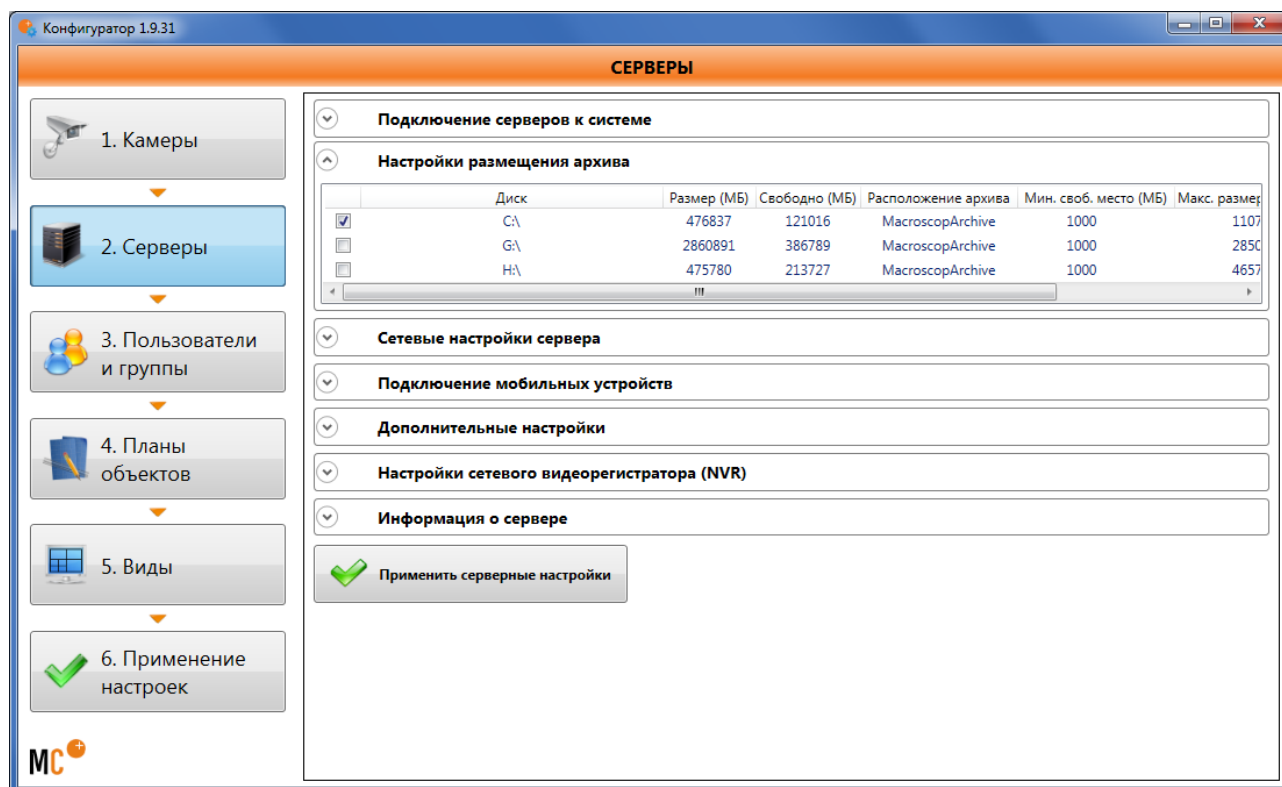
Конфигуратор 1.9.31

СЕРВЕРЫ

1. Камеры

2. Серверы

3. Пользователи и группы

4. Планы объектов

5. Виды

6. Применение настроек

MC

Подключение серверов к системе

Настройки размещения архива

| | Диск | Размер (МБ) | Свободно (МБ) | Расположение архива | Мин. своб. место (МБ) | Макс. размер |
|---|---|---|---|---|---|---|
| ☑ | C:\ | 476837 | 121016 | MacroscopArchive | 1000 | 1107 |
| ☐ | G:\ | 2860891 | 386789 | MacroscopArchive | 1000 | 2850 |
| ☐ | H:\ | 475780 | 213727 | MacroscopArchive | 1000 | 4657 |

Сетевые настройки сервера

Подключение мобильных устройств

Дополнительные настройки

Настройки сетевого видеорегистратора (NVR)

Информация о сервере

Применить серверные настройки